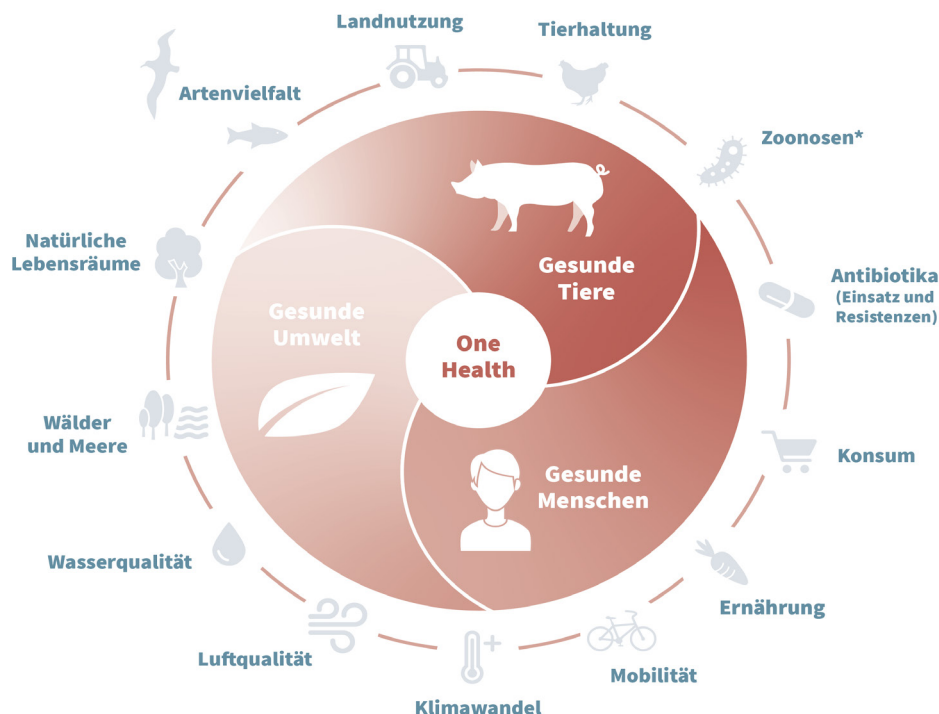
Landnutzung

Tierhaltung

Zoonosen*

Antibiotika (Einsatz und Resistenzen)

Konsum

Ernährung

Mobilität

Klimawandel

Luftqualität

Wasserqualität

Wälder und Meere

Natürliche Lebensräume

Artenvielfalt

Gesunde Tiere

Gesunde Umwelt

One Health

Gesunde Menschen